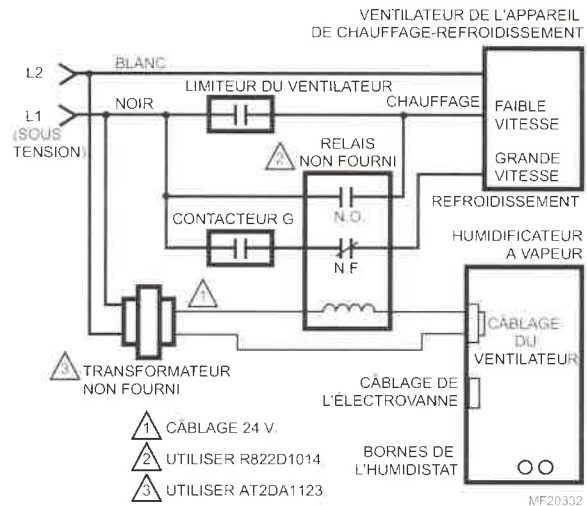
VENTILATEUR DE L'APPAREIL DE CHAUFFAGE-REFROIDISSEMENT

L2
BLANC
L1
(SOUS TENSION)
NOIR
LIMITEUR DU VENTILATEUR
CHAUFFAGE
FAIBLE VITESSE
GRANDE VITESSE
REFROIDISSEMENT
2 RELAIS NON FOURNI
N.O.
N.F
CONTACTEUR G
HUMIDIFICATEUR À VAPEUR
1
CÂBLAGE DU VENTILATEUR
3 TRANSFORMATEUR NON FOURNI
CÂBLAGE DE L'ÉLECTROVANNE
1 CÂBLAGE 24 V.
2 UTILISER R822D1014.
3 UTILISER AT2DA1123.
BORNES DE L'HUMIDISTAT
MF20332